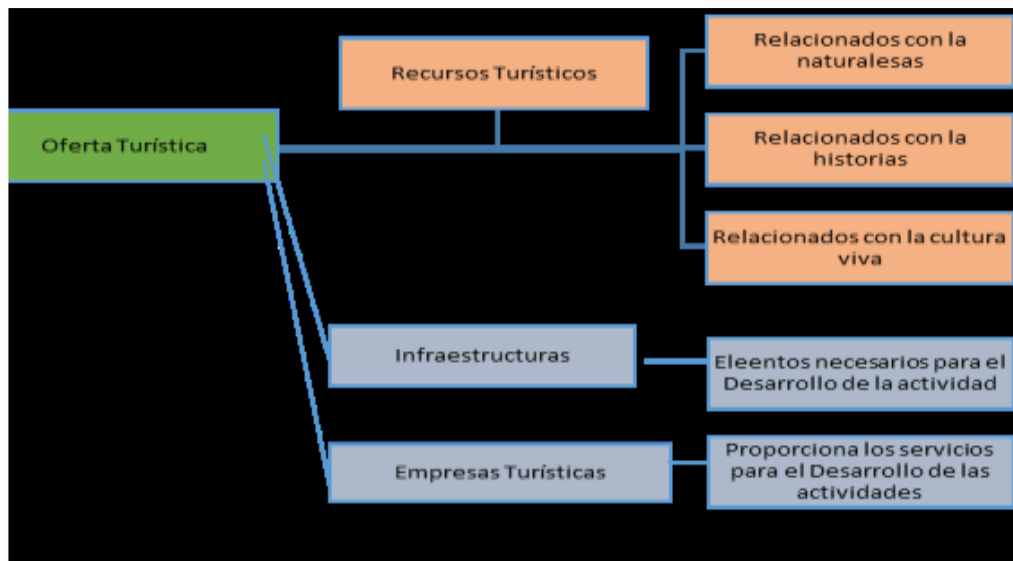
Oferta Turística

Recursos Turísticos

Relacionados con la naturalesas

Relacionados con la historias

Relacionados con la cultura viva

Infraestructuras

Eleentos necesarios para el Desarrollo de la actividad

Empresas Turísticas

Proporciona los servicios para el Desarrollo de las actividades